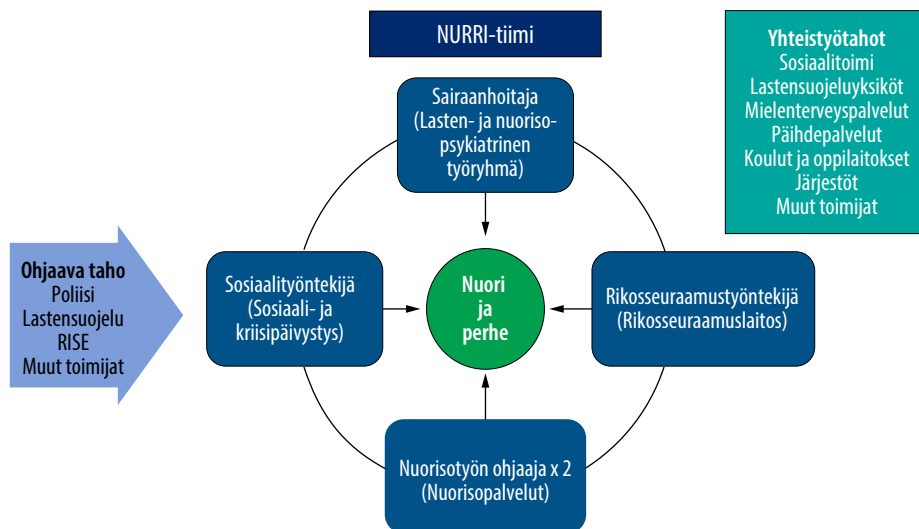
NURRI-tiimi

Yhteistyötahot
Sosiaalitoimi
Lastensuojeluyksiköt
Mielenterveyspalvelut
Päihdepalvelut
Koulut ja oppilaitokset
Järjestöt
Muut toimijat

Sairaanhoitaja
(Lasten- ja nuorisopsykiatrinen työryhmä)

Ohjaava taho
Poliisi
Lastensuojelu
RISE
Muut toimijat

Sosiaalityöntekijä
(Sosiaali- ja kriisipäivystys)

Nuori
ja
perhe

Rikosseuraamustyöntekijä
(Rikosseuraamuslaitos)

Nuorisotyön ohjaaja x 2
(Nuorisopalvelut)